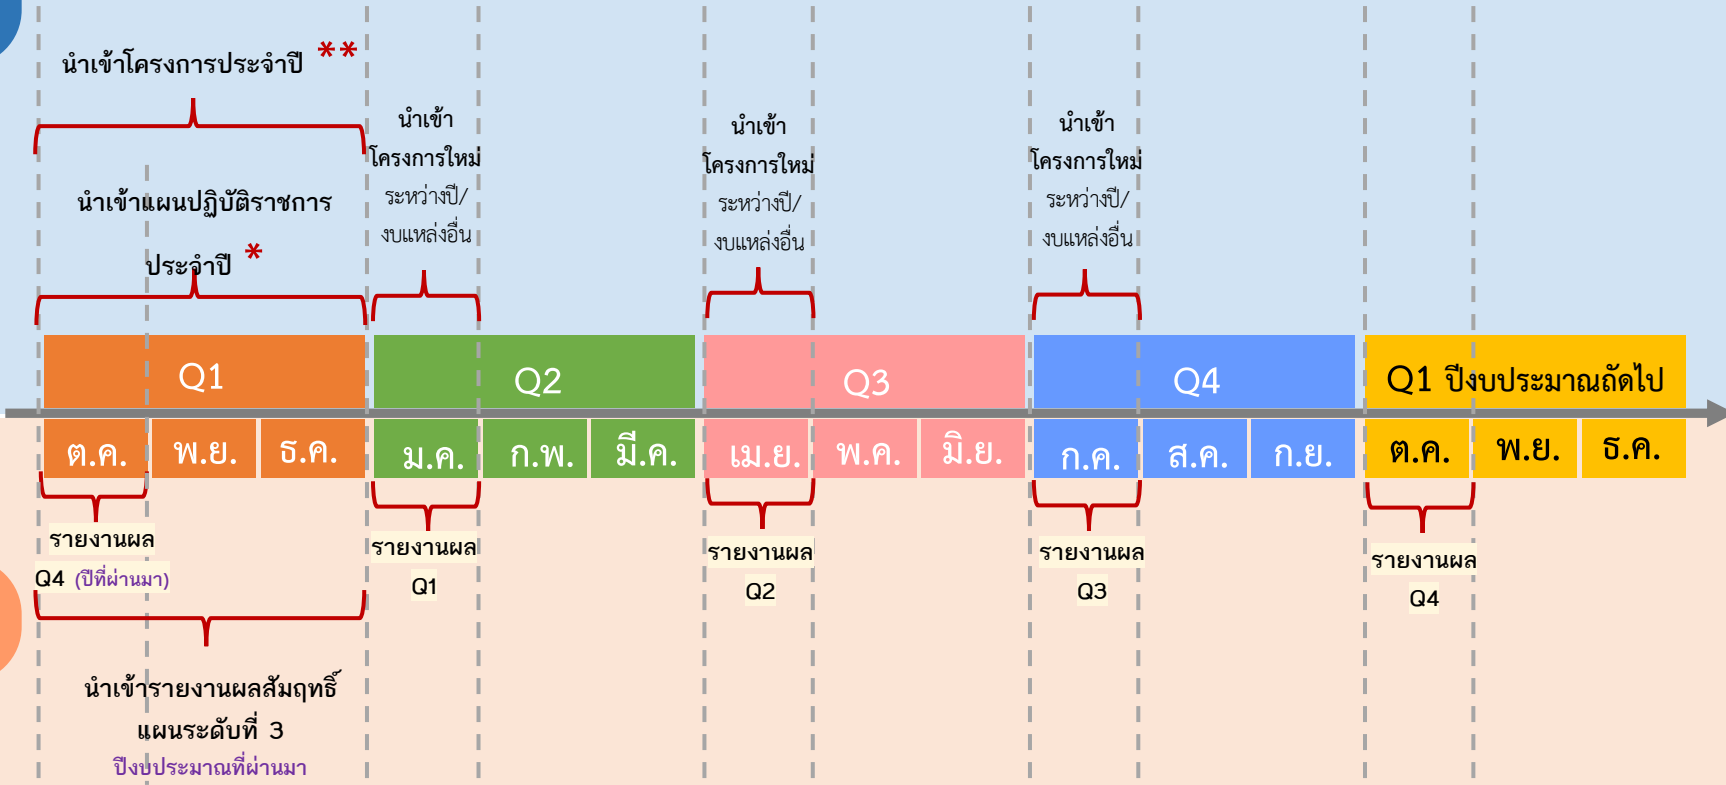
นำเข้าโครงการประจำปี **

นำเข้าแผนปฏิบัติราชการประจำปี *

นำเข้าโครงการใหม่ ระหว่างปี/งบแหล่งอื่น

นำเข้าโครงการใหม่ ระหว่างปี/งบแหล่งอื่น

นำเข้าโครงการใหม่ ระหว่างปี/งบแหล่งอื่น

Q1

Q2

Q3

Q4

Q1 ปีงบประมาณถัดไป

ต.ค. พ.ย. ธ.ค. ม.ค. ก.พ. มี.ค. เม.ย. พ.ค. มิ.ย. ก.ค. ส.ค. ก.ย. ต.ค. พ.ย. ธ.ค.

รายงานผล Q4 (ปีที่ผ่านมา)

รายงานผล Q1

รายงานผล Q2

รายงานผล Q3

รายงานผล Q4

นำเข้ารายงานผลสัมฤทธิ์แผนระดับที่ 3

ปีงบประมาณที่ผ่านมา